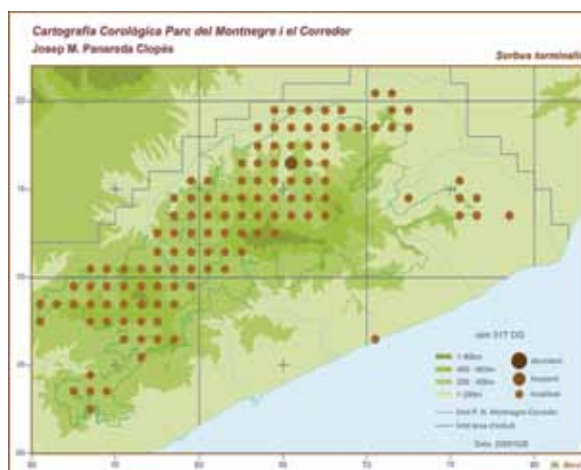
Cartografia Corològica Parc del Montnegre i el Corredor
Josep M. Panareda Clopés

Sorbus torminalis

20
15
10
05
00

50
55
60
65
70
75
80

UTM 31T DG

> 600m
400 - 600m
200 - 400m
< 200m

Abundant
Freqüent
Localitzat

límit P. N. Montnegre-Corredor
límit àrea d'estudi

Data: 2009/11/26

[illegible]